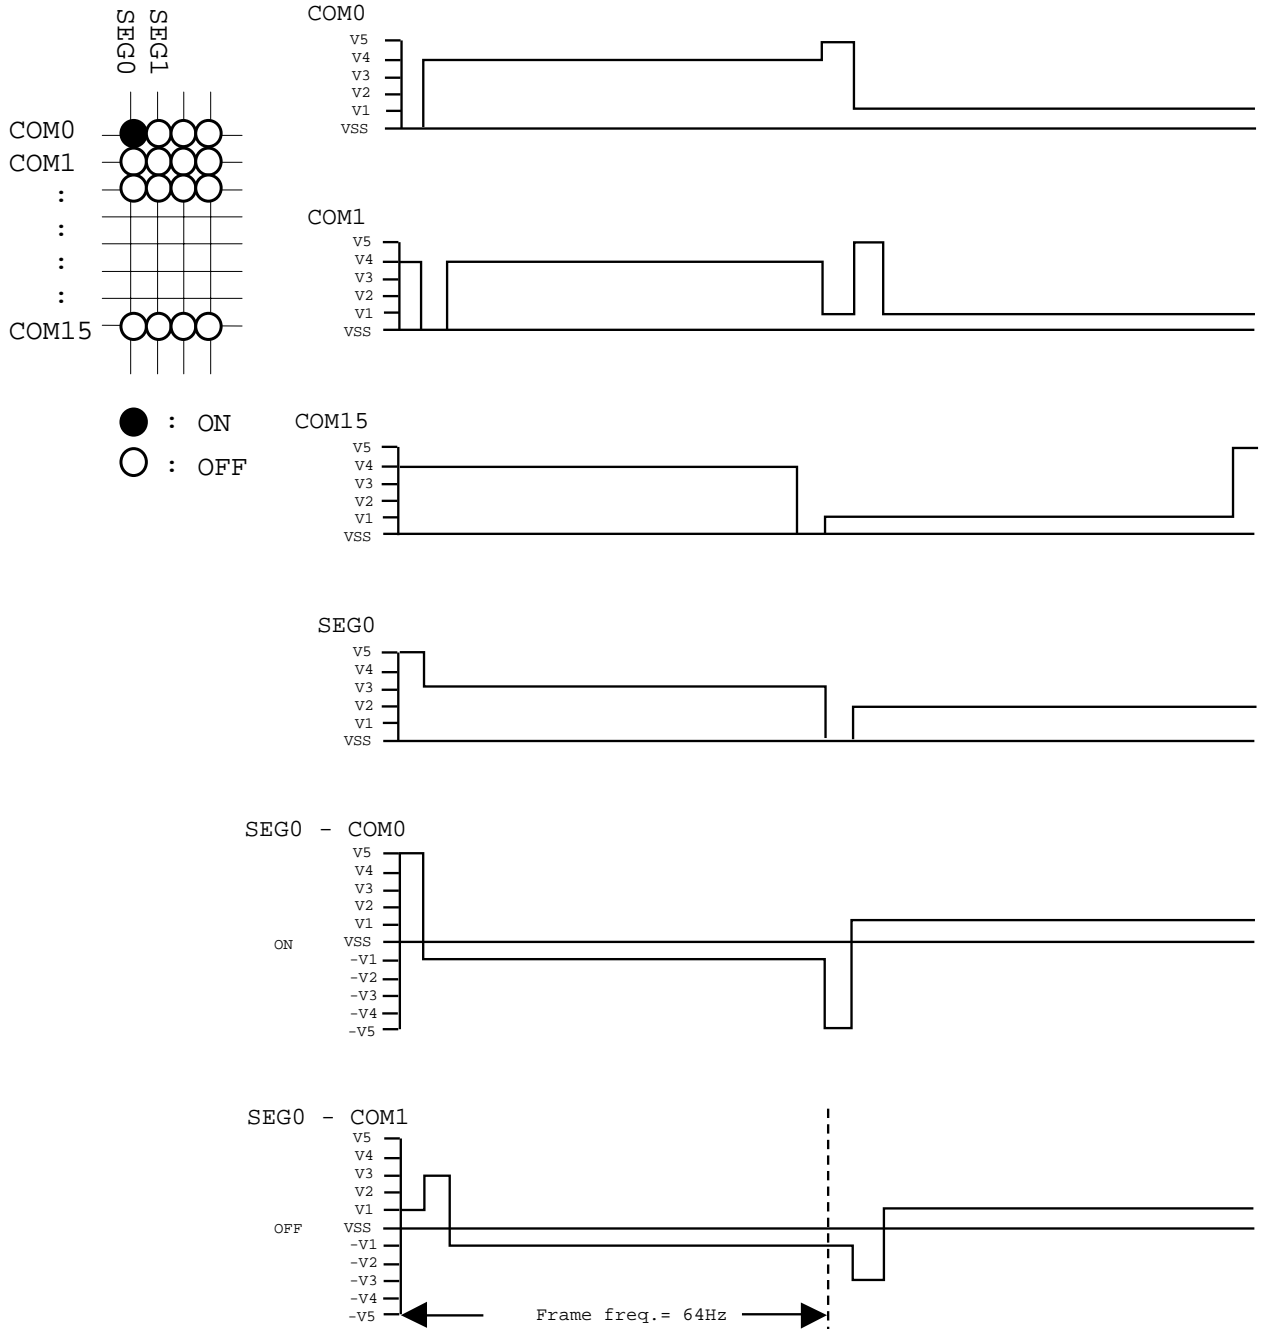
SEG0
SEG1

COM0
COM1
:
:
:
:
COM15

: ON
: OFF

COM0
V5
V4
V3
V2
V1
VSS

COM1
V5
V4
V3
V2
V1
VSS

COM15
V5
V4
V3
V2
V1
VSS

SEG0
V5
V4
V3
V2
V1
VSS

SEG0 - COM0
V5
V4
V3
V2
V1
ON VSS
-V1
-V2
-V3
-V4
-V5

SEG0 - COM1
V5
V4
V3
V2
V1
OFF VSS
-V1
-V2
-V3
-V4
-V5

Frame freq.= 64Hz